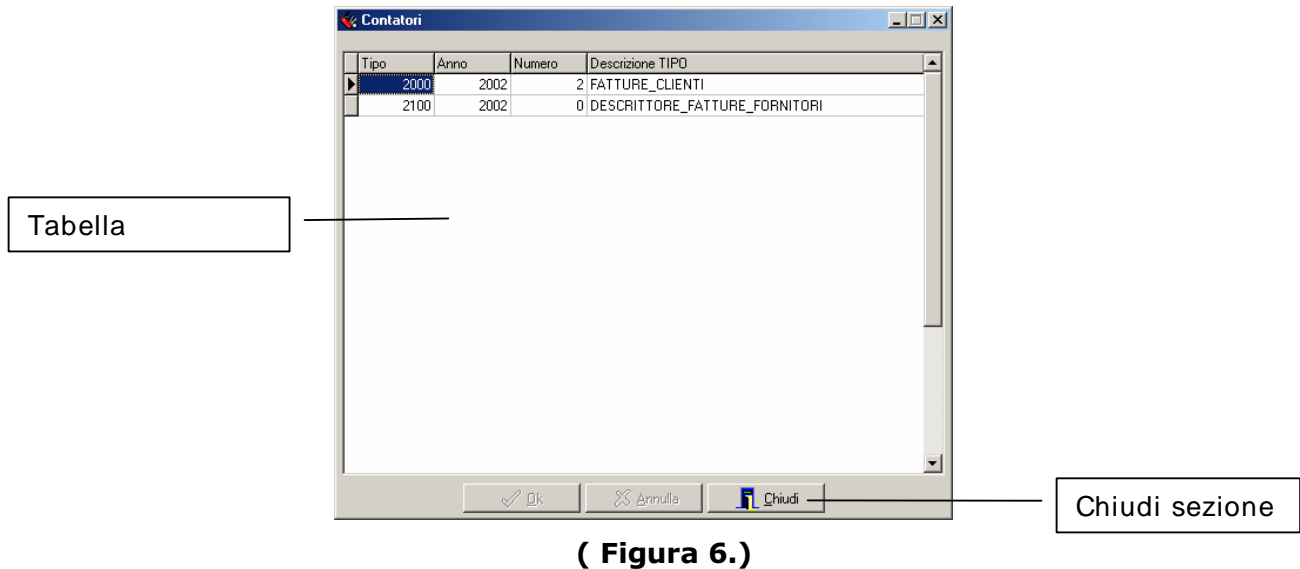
Contatori

| Tipo | Anno | Numero | Descrizione TIPO |
|---|---|---|---|
| 2000 | 2002 | 2 | FATTURE_CLIENTI |
| 2100 | 2002 | 0 | DESCRITTORE_FATTURE_FORNITORI |

Tabella

Ok Annulla Chiudi

Chiudi sezione

( Figura 6.)